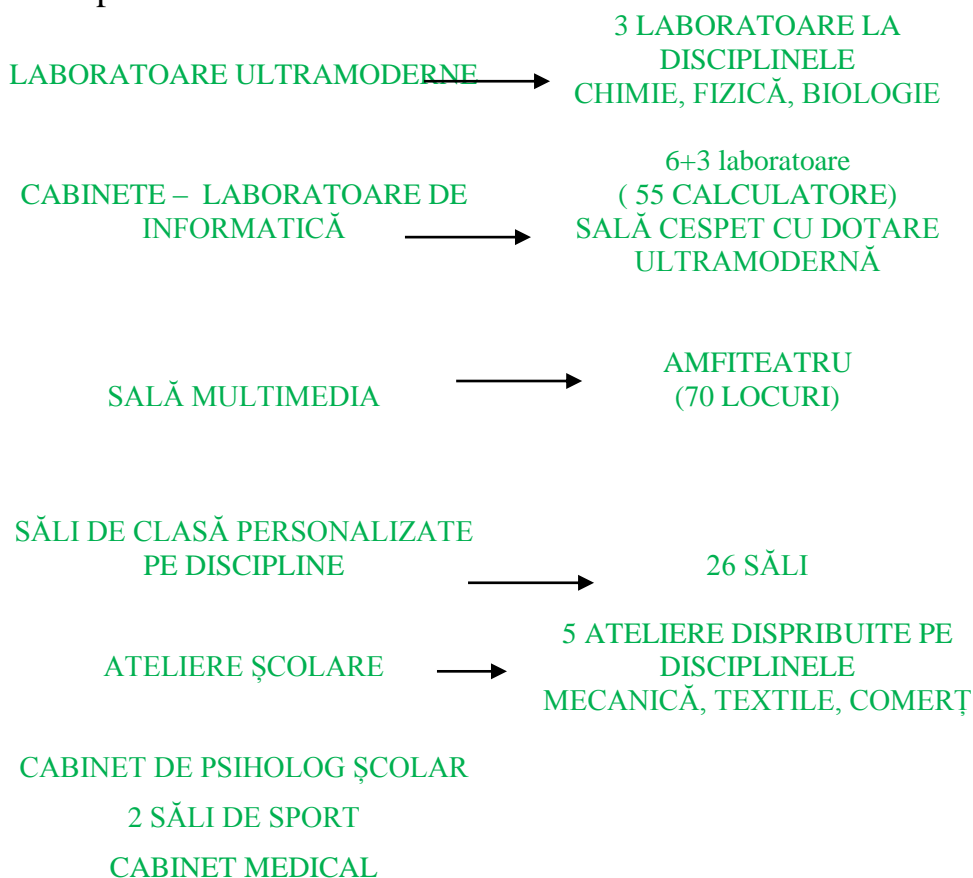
LABORATOARE ULTRAMODERNE

3 LABORATOARE LA DISCIPLINELE CHIMIE, FIZICĂ, BIOLOGIE

CABINETE – LABORATOARE DE INFORMATICĂ

6+3 laboratoare ( 55 CALCULATORE) SALĂ CESPET CU DOTARE ULTRAMODERNĂ

SALĂ MULTIMEDIA

AMFITEATRU (70 LOCURI)

SĂLI DE CLASĂ PERSONALIZATE PE DISCIPLINE

26 SĂLI

ATELIERE ŞCOLARE

5 ATELIERE DISPRIBUITE PE DISCIPLINELE MECANICĂ, TEXTILE, COMERȚ

CABINET DE PSIHOLOG ŞCOLAR

2 SĂLI DE SPORT

CABINET MEDICAL